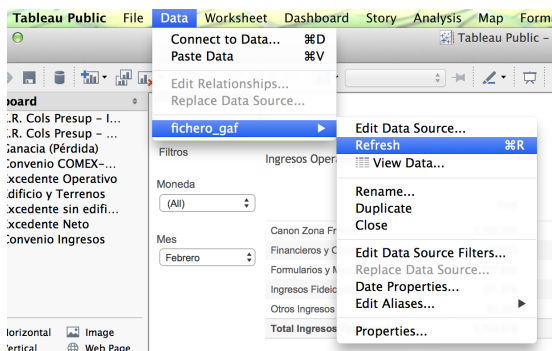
Tableau Public File Data Worksheet Dashboard Story Analysis Map Forma

Tableau Public –

Connect to Data... ⌘D
Paste Data ⌘V

Edit Relationships...
Replace Data Source...

fichero_gaf ▶

Edit Data Source...
Refresh ⌘R
View Data...

Rename...
Duplicate
Close

Edit Data Source Filters...
Replace Data Source...
Date Properties...
Edit Aliases... ▶

Properties...

board
.R. Cols Presup - I...
.R. Cols Presup - ...
Ganacia (Pérdida)
Convenio COMEX-...
Excedente Operativo
Edificio y Terrenos
Excedente sin edifi...
Excedente Neto
Convenio Ingresos

Filtros

Moneda
(All)

Mes
Febrero

Ingresos Opera

Canon Zona Fr
Financieros y C
Formularios y M
Ingresos Fideic
Otros Ingresos
Total Ingresos

Horizontal
Image
Vertical
Web Page